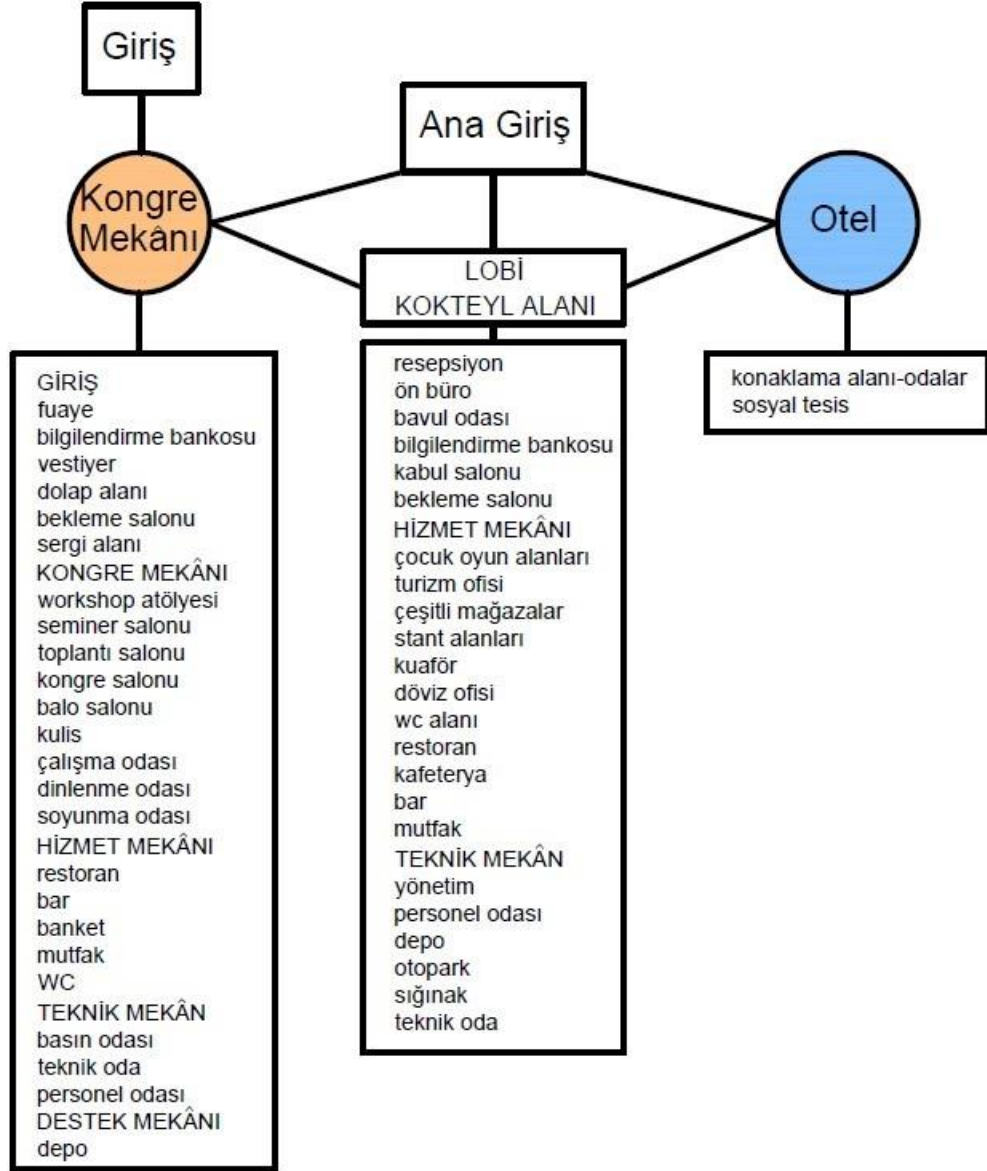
Giriş

Ana Giriş

Kongre Mekânı

LOBİ
KOKTEYL ALANI

Otel

GİRİŞ
fuaye
bilgilendirme bankosu
vestiyer
dolap alanı
bekleme salonu
sergi alanı
KONGRE MEKÂNI
workshop atölyesi
seminer salonu
toplantı salonu
kongre salonu
balo salonu
kulis
çalışma odası
dinlenme odası
soyunma odası
HİZMET MEKÂNI
restoran
bar
banket
mutfak
WC
TEKNİK MEKÂN
basın odası
teknik oda
personel odası
DESTEK MEKÂNI
depo

resepsiyon
ön büro
bavul odası
bilgilendirme bankosu
kabul salonu
bekleme salonu
HİZMET MEKÂNI
çocuk oyun alanları
turizm ofisi
çeşitli mağazalar
stant alanları
kuaför
döviz ofisi
wc alanı
restoran
kafeterya
bar
mutfak
TEKNİK MEKÂN
yönetim
personel odası
depo
otopark
sığınak
teknik oda

konaklama alanı-odalar
sosyal tesis